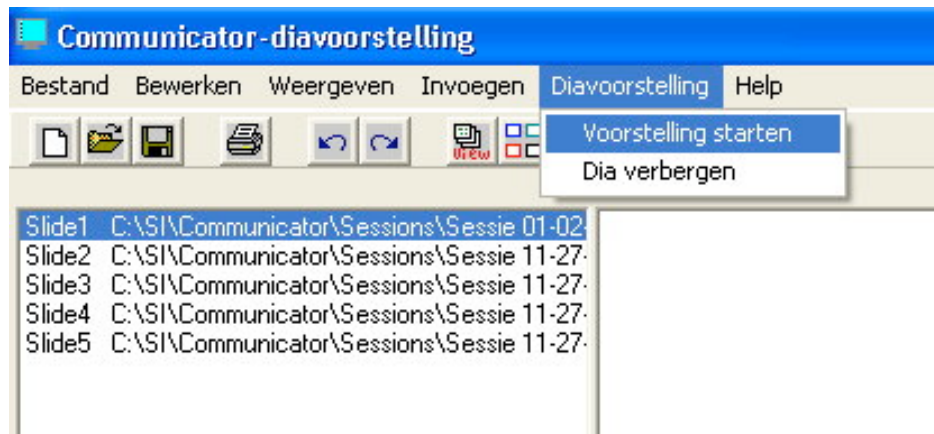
Communicator-diavoorstelling

Bestand Bewerken Weergeven Invoegen Diavoorstelling Help

View

Voorstelling starten
Dia verbergen

Slide1 C:\SI\Communicator\Sessions\Sessie 01-02
Slide2 C:\SI\Communicator\Sessions\Sessie 11-27
Slide3 C:\SI\Communicator\Sessions\Sessie 11-27
Slide4 C:\SI\Communicator\Sessions\Sessie 11-27
Slide5 C:\SI\Communicator\Sessions\Sessie 11-27